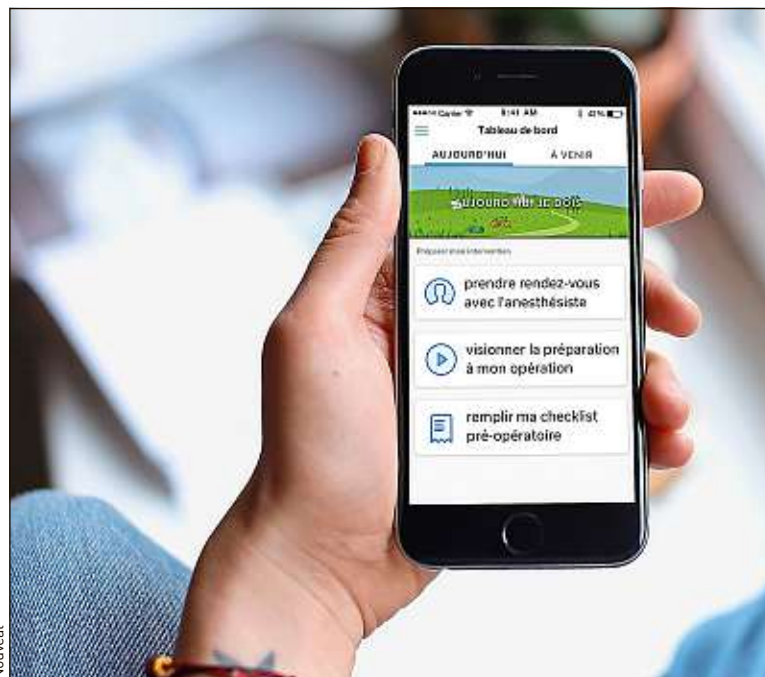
Carrier 9:41 AM 41%

Tableau de bord

AUJOURD'HUI

À VENIR

AUJOURD'HUI JE DOIS

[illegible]

prendre rendez-vous avec l'anesthésiste

visionner la préparation à mon opération

remplir ma checklist pré-opératoire

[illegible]